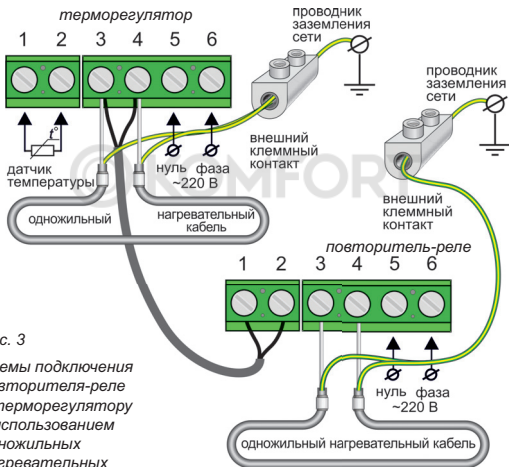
терморегулятор

1 2 3 4 5 6

проводник заземления сети

проводник заземления сети

датчик температуры

нуль фаза ~220 В

внешний клеммный контакт

внешний клеммный контакт

KOMFORT

одножильный

нагревательный кабель

повторитель-реле

1 2 3 4 5 6

с. 3

емы подключения вторителя-реле терморегулятору спользованием ножильных гревательных

нуль фаза ~220 В

одножильный нагревательный кабель